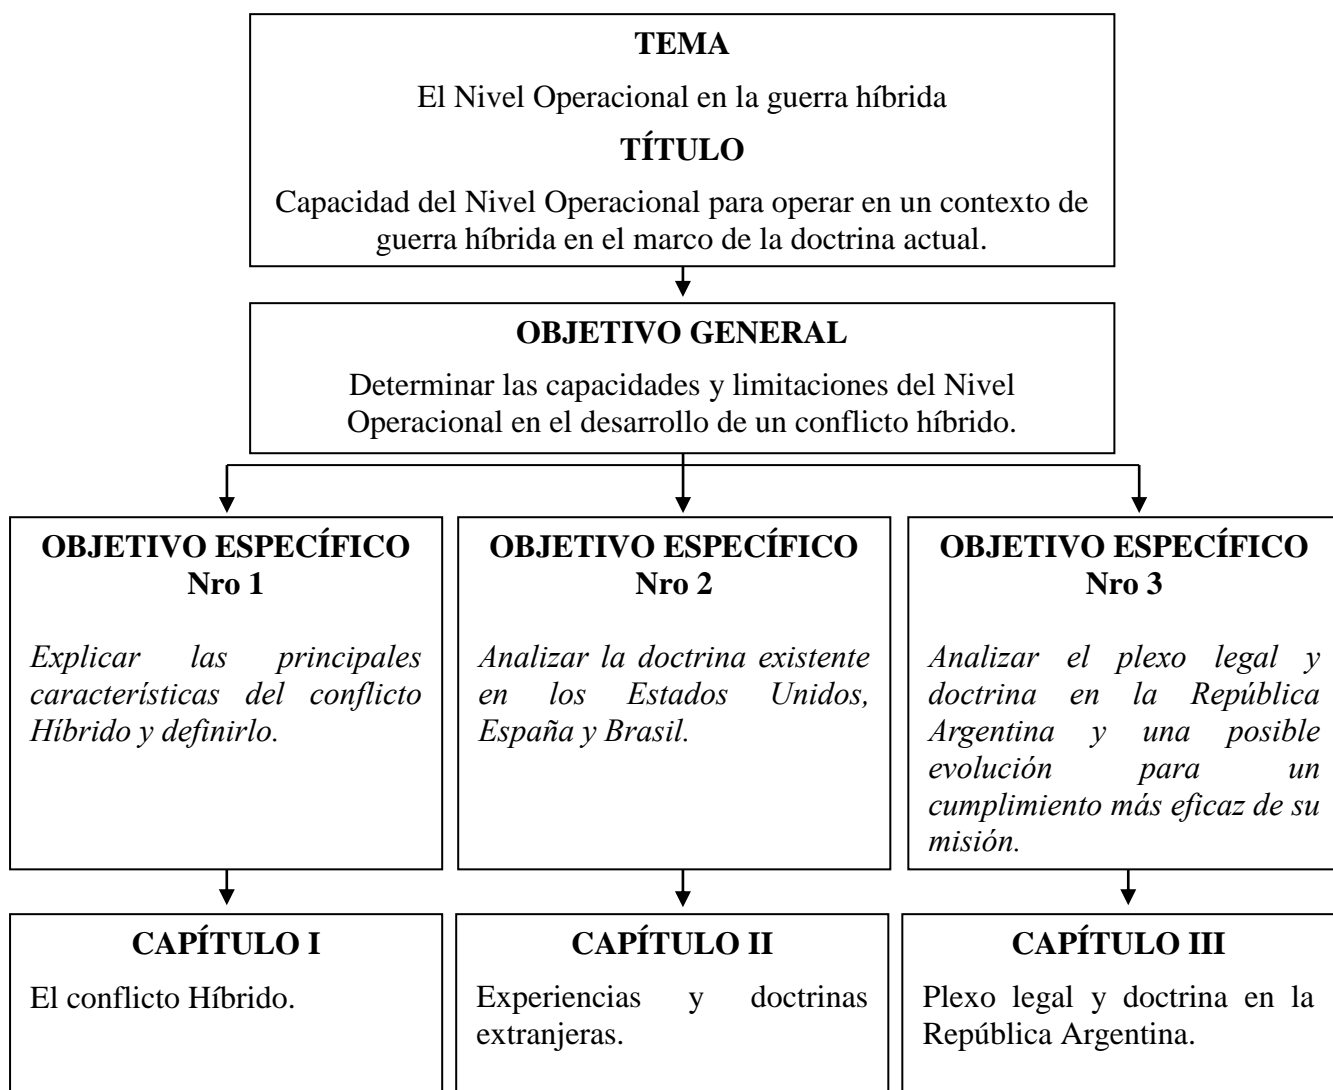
TEMA

El Nivel Operacional en la guerra híbrida

TÍTULO

Capacidad del Nivel Operacional para operar en un contexto de guerra híbrida en el marco de la doctrina actual.

OBJETIVO GENERAL

Determinar las capacidades y limitaciones del Nivel Operacional en el desarrollo de un conflicto híbrido.

OBJETIVO ESPECÍFICO Nro 1

*Explicar las principales características del conflicto Híbrido y definirlo.*

OBJETIVO ESPECÍFICO Nro 2

*Analizar la doctrina existente en los Estados Unidos, España y Brasil.*

OBJETIVO ESPECÍFICO Nro 3

*Analizar el plexo legal y doctrina en la República Argentina y una posible evolución para un cumplimiento más eficaz de su misión.*

CAPÍTULO I

El conflicto Híbrido.

CAPÍTULO II

Experiencias y doctrinas extranjeras.

CAPÍTULO III

Plexo legal y doctrina en la República Argentina.